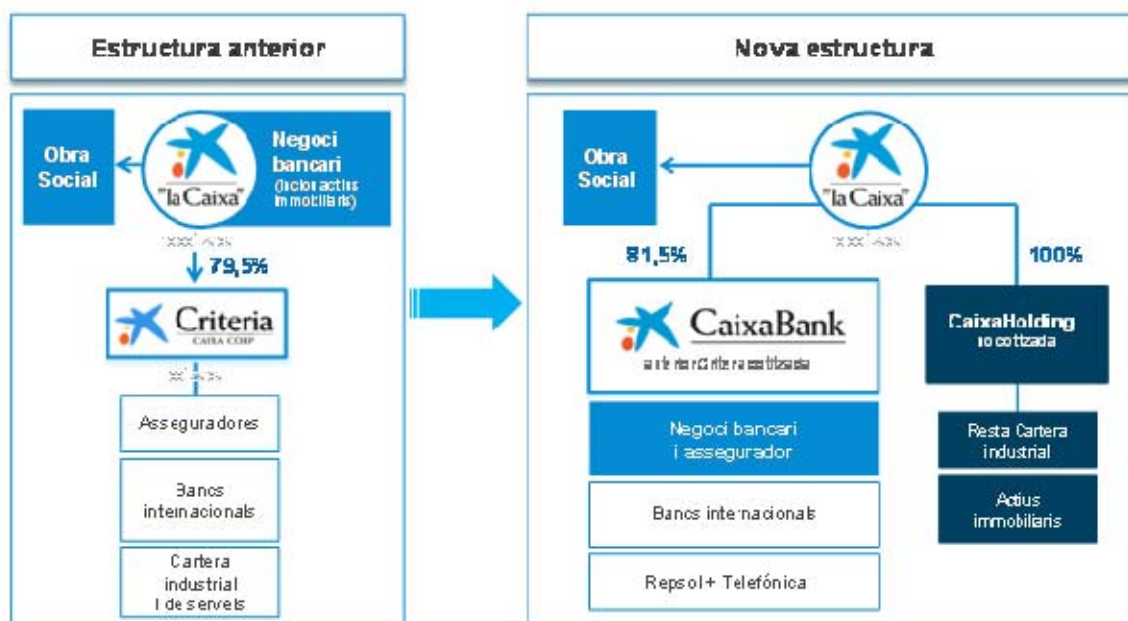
Estructura anterior

Obra Social

"la Caixa"

Negoci bancari (inclou actius immobiliaris)

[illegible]

79,5%

Criteria
CAIXA CORP

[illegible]

Asseguradores

Bancs internacionals

Cartera industrial i de serveis

Nova estructura

Obra Social

"la Caixa"

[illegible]

81,5%

100%

CaixaBank

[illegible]

CaixaHolding
no cotitzada

Negoci bancari i assegurador

Bancs internacionals

Repsol + Telefónica

Resta Cartera industrial

Actius immobiliaris